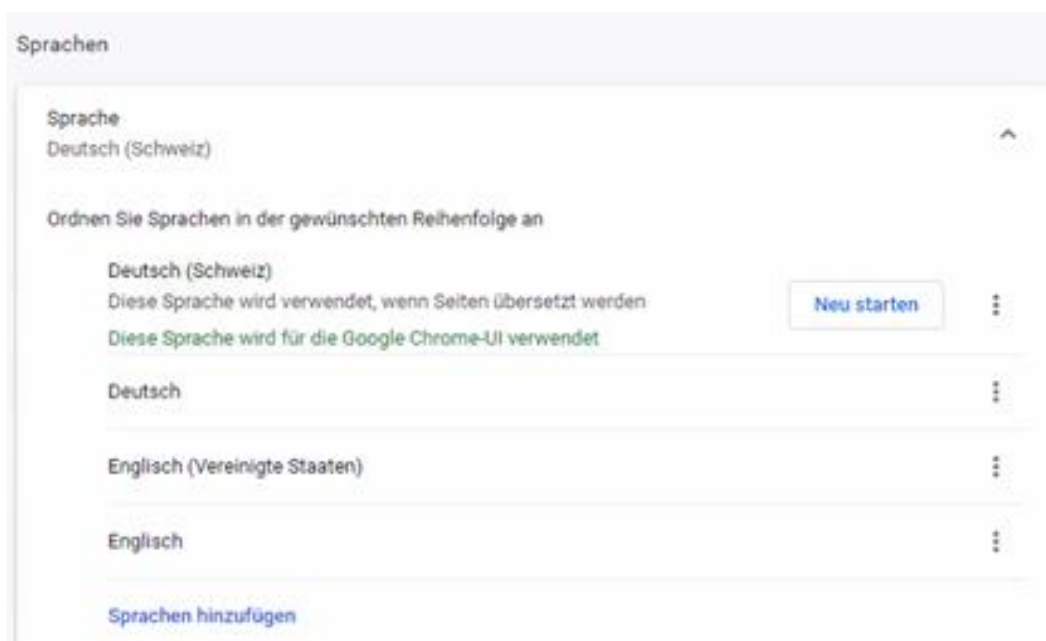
Sprachen

Sprache
Deutsch (Schweiz)

Ordnen Sie Sprachen in der gewünschten Reihenfolge an

Deutsch (Schweiz)
Diese Sprache wird verwendet, wenn Seiten übersetzt werden
Diese Sprache wird für die Google Chrome-UI verwendet

Neu starten

Deutsch

Englisch (Vereinigte Staaten)

Englisch

Sprachen hinzufügen